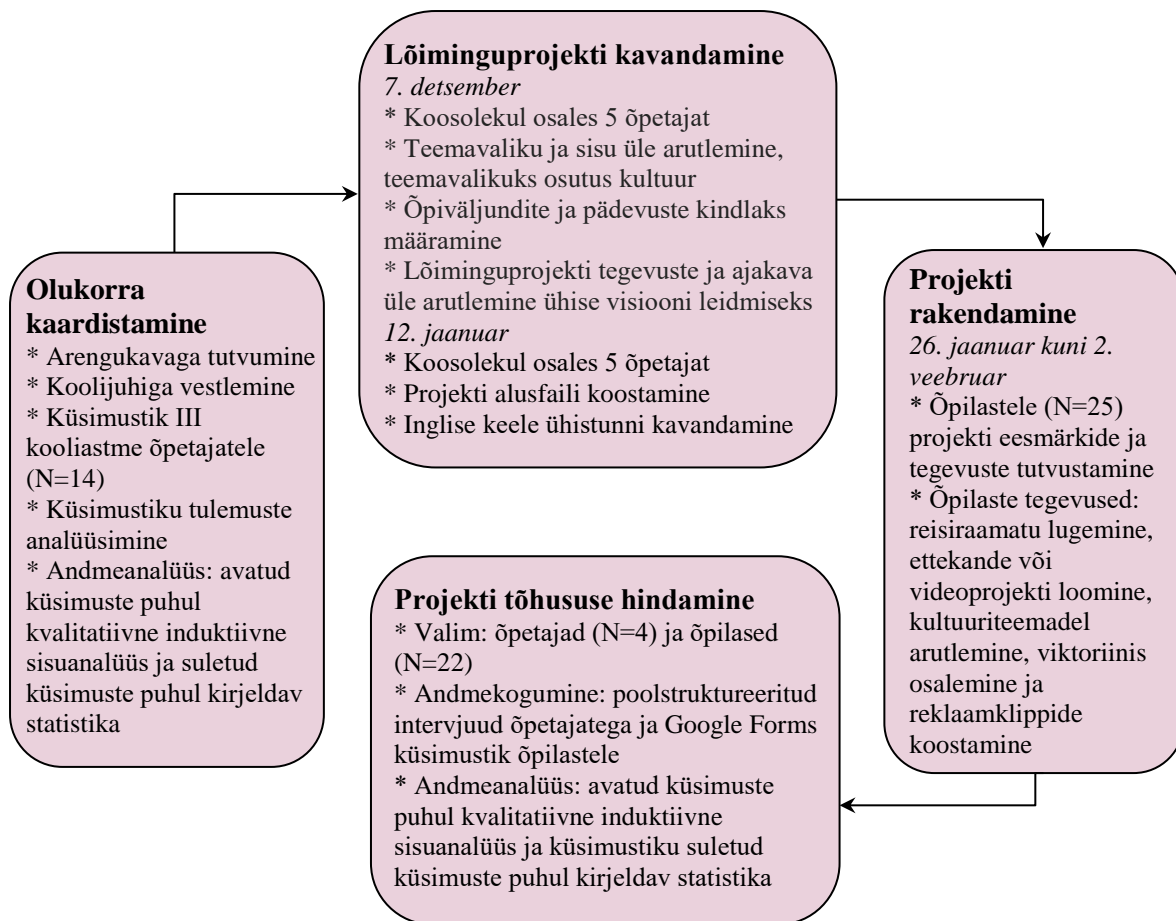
Olukorra kaardistamine
* Arengukavaga tutvumine
* Koolijuhiga vestlemine
* Küsimustik III kooliastme õpetajatele (N=14)
* Küsimustiku tulemuste analüüsimine
* Andmeanalüüs: avatud küsimuste puhul kvalitatiivne induktiivne sisuanalüüs ja suletud küsimuste puhul kirjeldav statistika

Lõiminguprojekti kavandamine
7. detsember
* Koosolekul osales 5 õpetajat
* Teemavaliku ja sisu üle arutlemine, teemavalikuks osutus kultuur
* Õpiväljundite ja pädevuste kindlaks määramine
* Lõiminguprojekti tegevuste ja ajakava üle arutlemine ühise visiooni leidmiseks
12. jaanuar
* Koosolekul osales 5 õpetajat
* Projekti alusfaili koostamine
* Inglise keele ühistunni kavandamine

Projekti rakendamine
26. jaanuar kuni 2. veebruar
* Õpilastele (N=25) projekti eesmärkide ja tegevuste tutvustamine
* Õpilaste tegevused: reisiraamatu lugemine, ettekande või videoprojekti loomine, kultuuriteemadel arutlemine, viktoriinis osalemine ja reklaamklippide koostamine

Projekti tõhususe hindamine
* Valim: õpetajad (N=4) ja õpilased (N=22)
* Andmekogumine: poolstruktureeritud intervjuud õpetajatega ja Google Forms küsimustik õpilastele
* Andmeanalüüs: avatud küsimuste puhul kvalitatiivne induktiivne sisuanalüüs ja küsimustiku suletud küsimuste puhul kirjeldav statistika